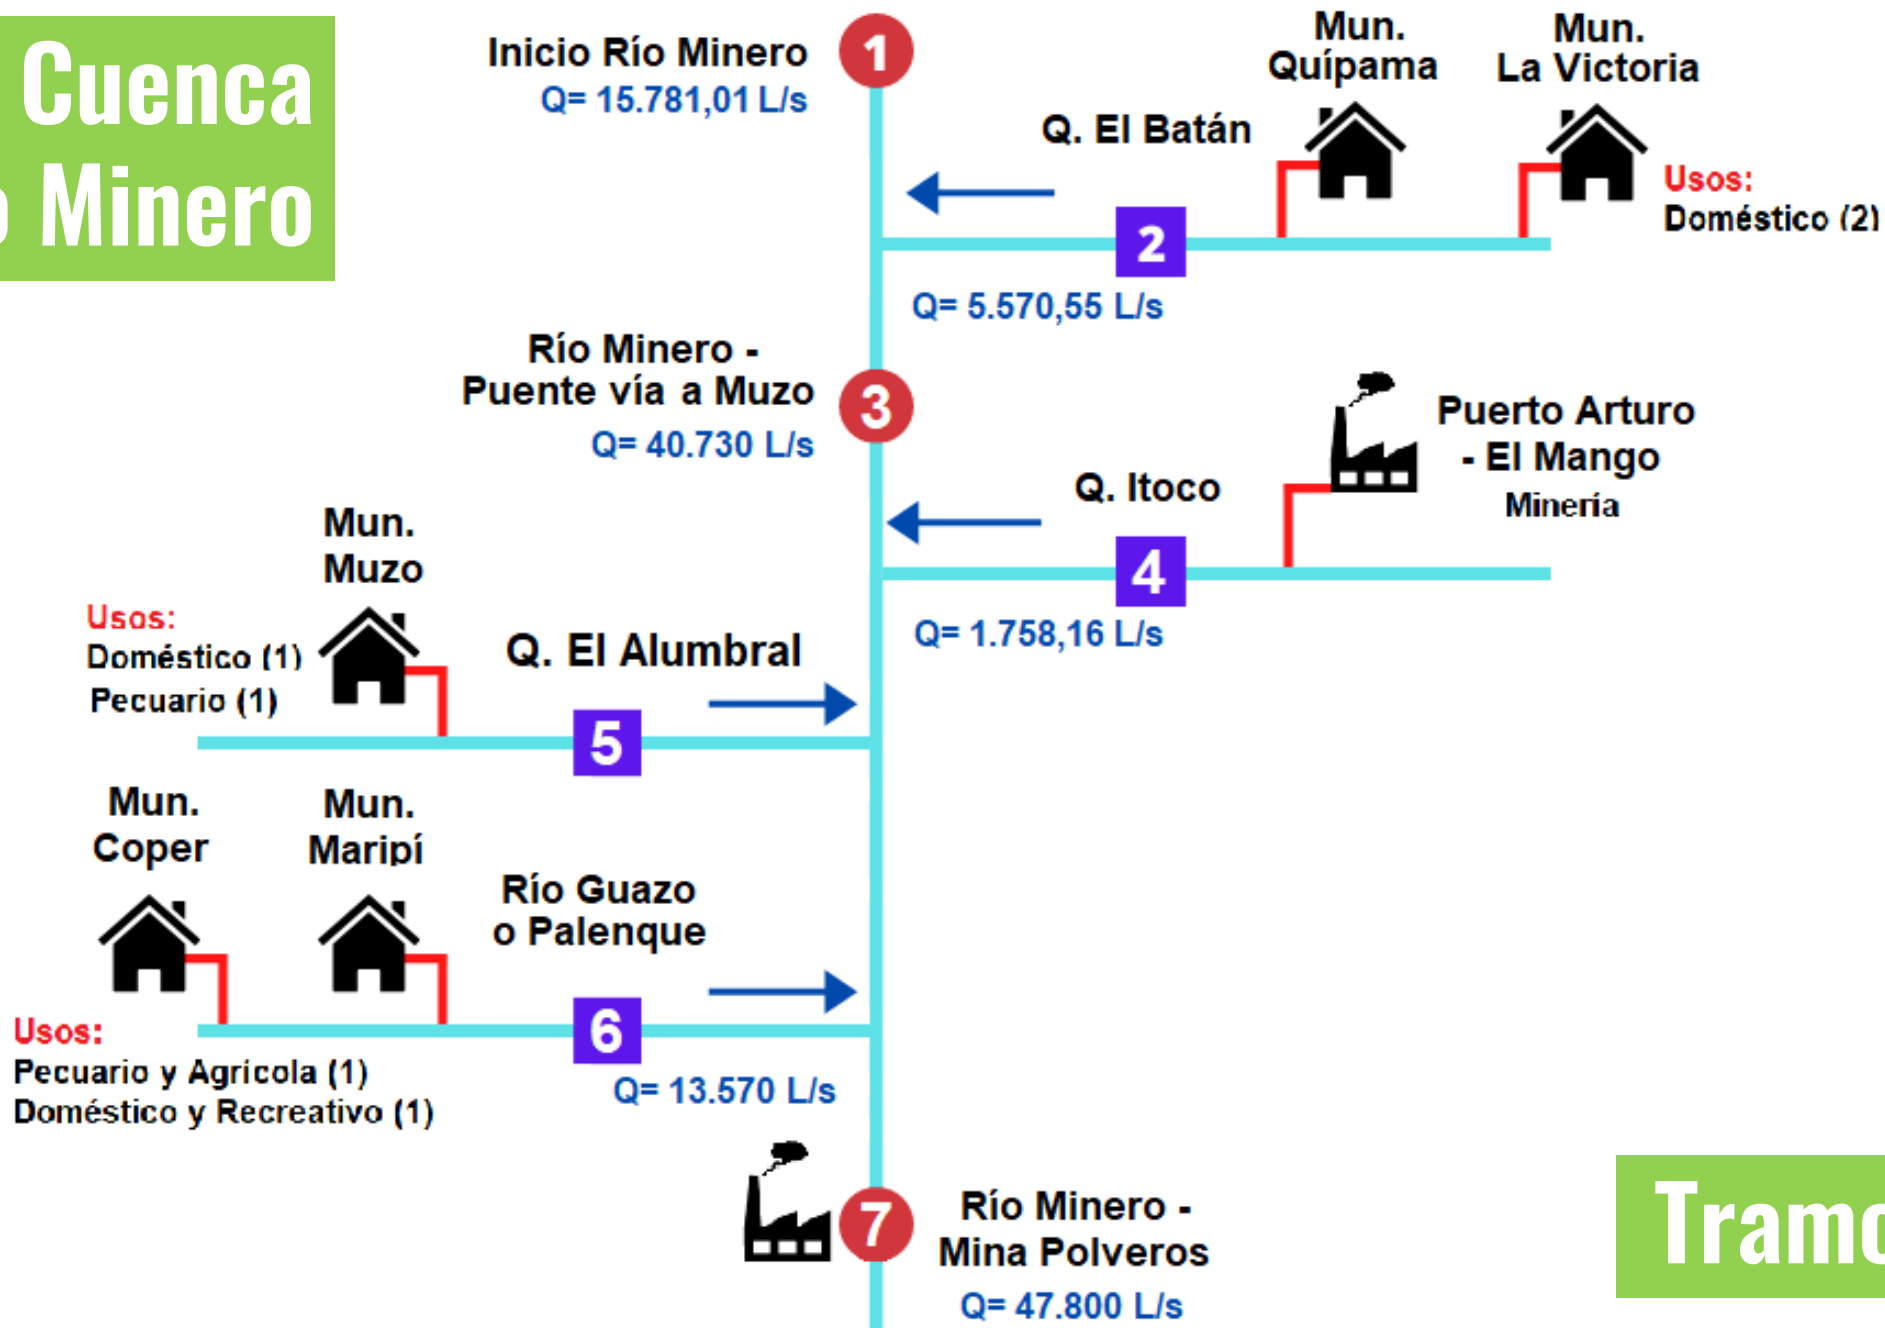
Cuenca
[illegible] Minero

Inicio Río Minero
Q= 15.781,01 L/s

1

Mun. Quípama

Mun. La Victoria

Q. El Batán

Usos:
Doméstico (2)

2

Q= 5.570,55 L/s

Río Minero - Puente vía a Muzo
Q= 40.730 L/s

3

Puerto Arturo - El Mango
Minería

Q. Itoco

4

Q= 1.758,16 L/s

Mun. Muzo

Usos:
Doméstico (1)
Pecuario (1)

Q. El Alumbral

5

Mun. Coper

Mun. Maripí

Río Guazo o Palenque

6

Usos:
Pecuario y Agrícola (1)
Doméstico y Recreativo (1)

Q= 13.570 L/s

7

Río Minero - Mina Polveros
Q= 47.800 L/s

Tramo